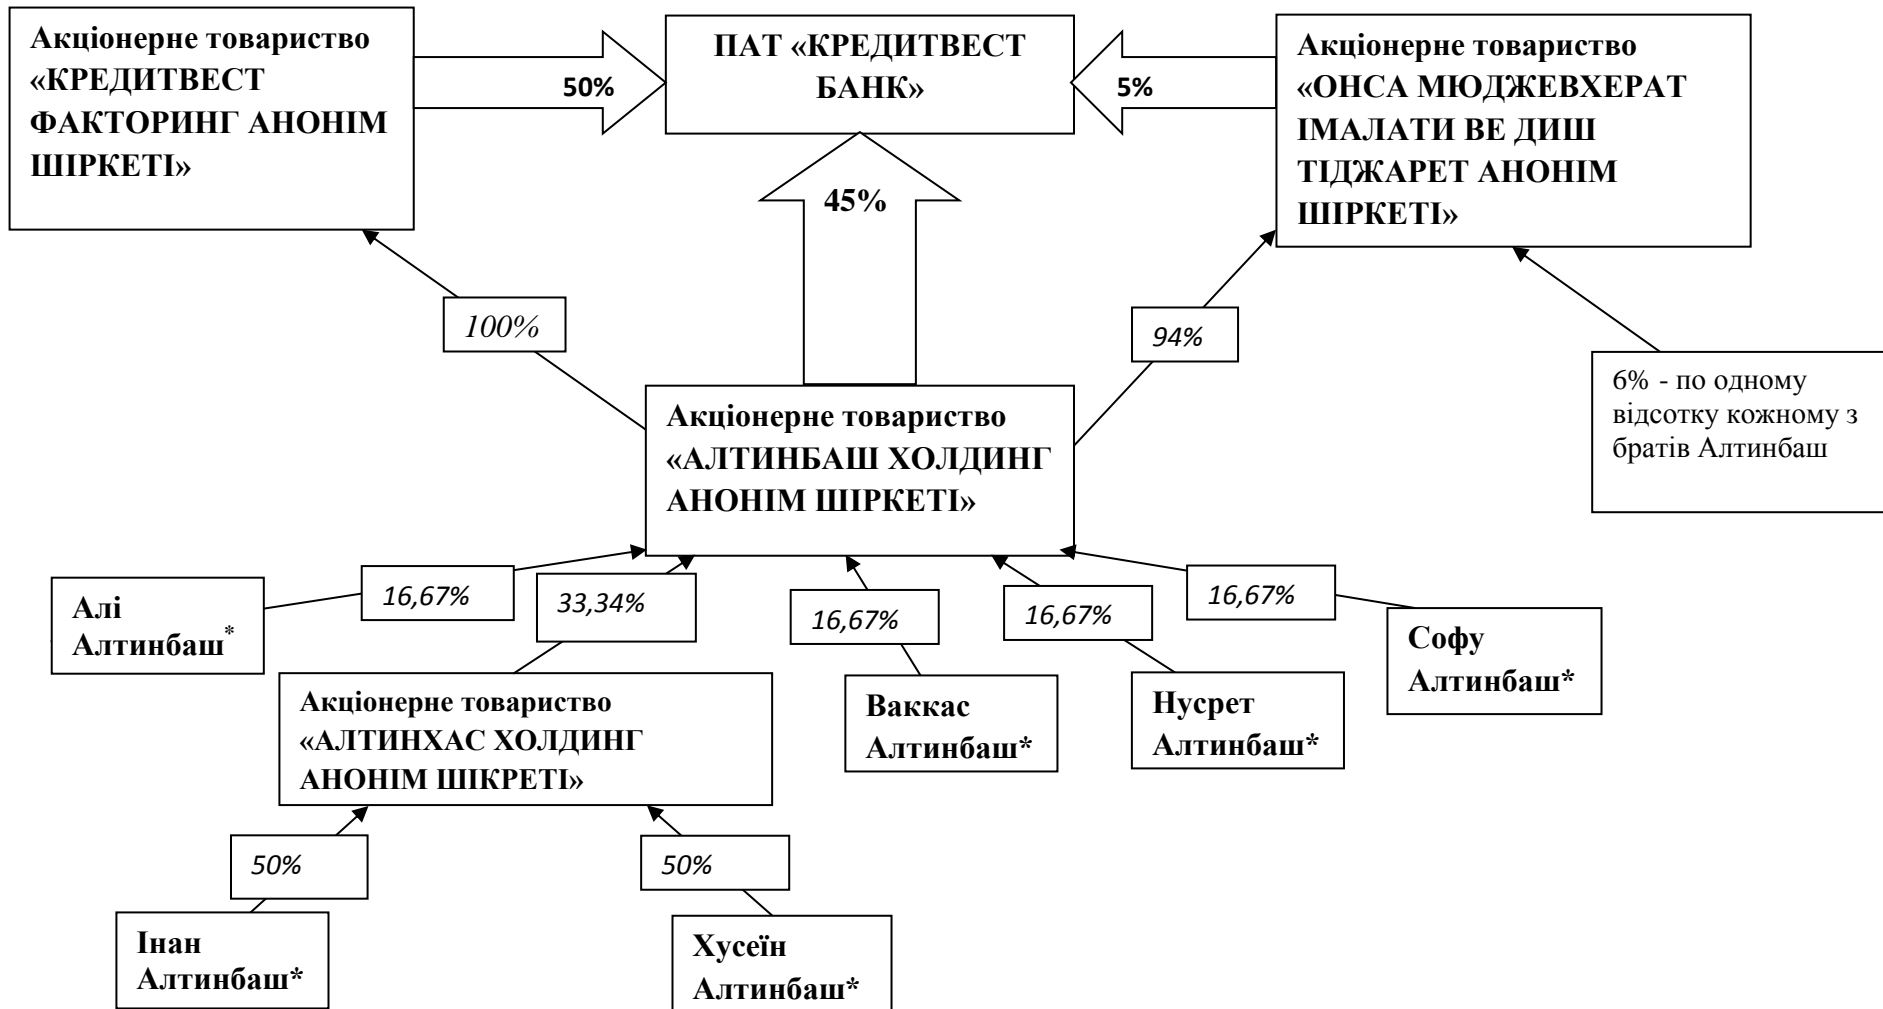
Акціонерне товариство «КРЕДИТВЕСТ ФАКТОРИНГ АНОНІМ ШІРКЕТІ»

50%

ПАТ «КРЕДИТВЕСТ БАНК»

5%

Акціонерне товариство «ОНСА МЮДЖЕВХЕРАТ ІМАЛАТИ ВЕ ДИШ ТІДЖАРЕТ АНОНІМ ШІРКЕТІ»

45%

100%

94%

6% - по одному відсотку кожному з братів Алтинбаш

Акціонерне товариство «АЛТИНБАШ ХОЛДИНГ АНОНІМ ШІРКЕТІ»

16,67%

33,34%

16,67%

16,67%

16,67%

Алі Алтинбаш*

Софу Алтинбаш*

Акціонерне товариство «АЛТИНХАС ХОЛДИНГ АНОНІМ ШІКРЕТІ»

Ваккас Алтинбаш*

Нусрет Алтинбаш*

50%

50%

Інан Алтинбаш*

Хусеїн Алтинбаш*